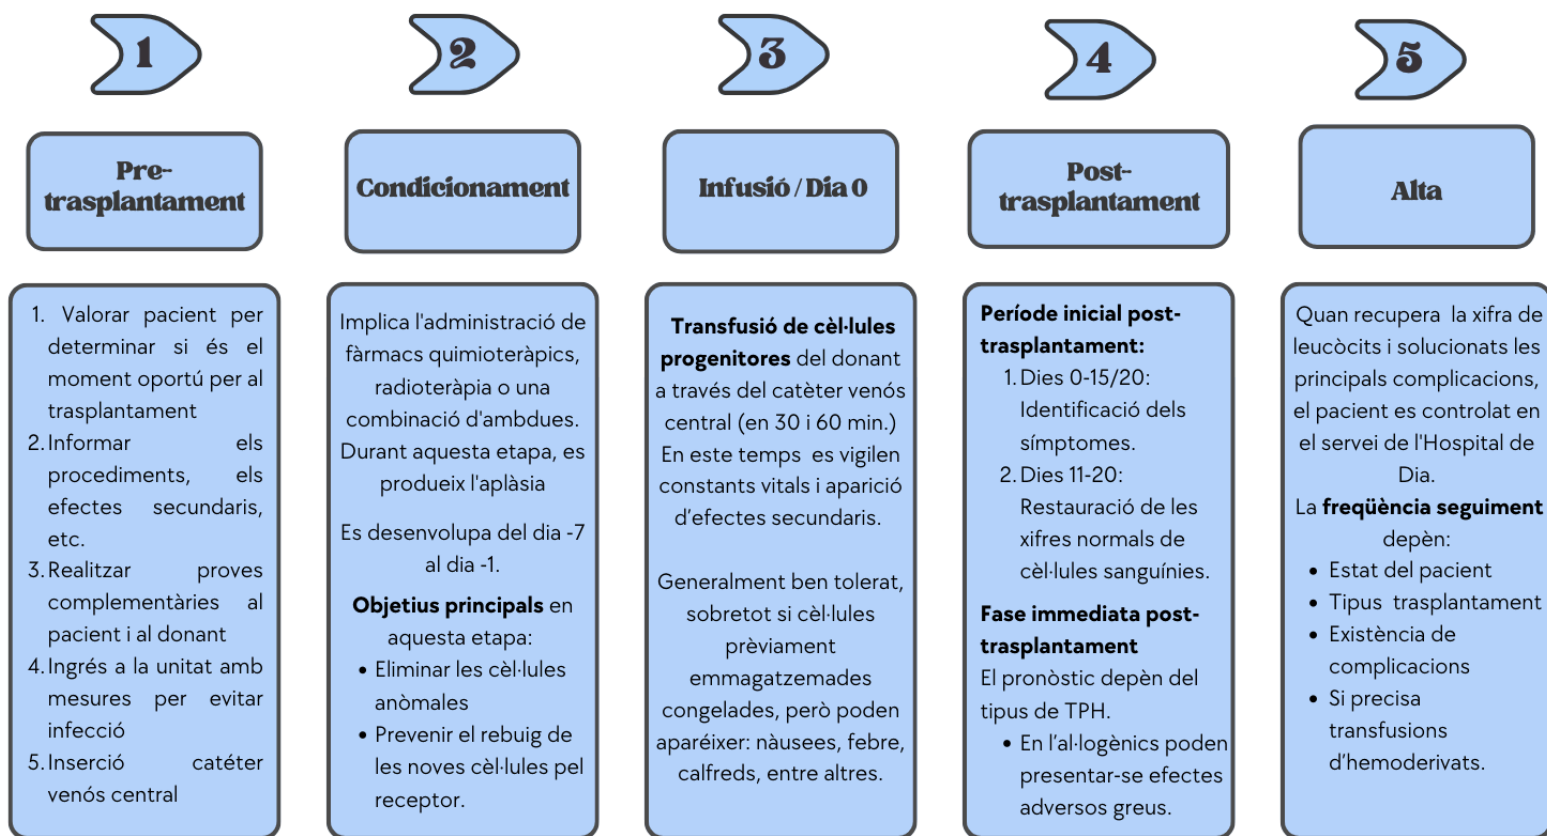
1

Pre-trasplantament

1. Valorar pacient per determinar si és el moment oportú per al trasplantament
2. Informar els procediments, els efectes secundaris, etc.
3. Realitzar proves complementàries al pacient i al donant
4. Ingrés a la unitat amb mesures per evitar infecció
5. Inserció catéter venós central

2

Condicionament

Implica l'administració de fàrmacs quimioteràpics, radioteràpia o una combinació d'ambdues. Durant aquesta etapa, es produeix l'aplàsia

Es desenvolupa del dia -7 al dia -1.

**Objetius principals** en aquesta etapa:
• Eliminar les cèl·lules anòmales
• Prevenir el rebuig de les noves cèl·lules pel receptor.

3

Infusió / Dia 0

**Transfusió de cèl·lules progenitores** del donant a través del catèter venós central (en 30 i 60 min.) En este temps es vigilen constants vitals i aparició d'efectes secundaris.

Generalment ben tolerat, sobretot si cèl·lules prèviament emmagatzemades congelades, però poden aparéixer: nàusees, febre, calfreds, entre altres.

4

Post-trasplantament

**Període inicial post-trasplantament:**
1. Dies 0-15/20: Identificació dels símptomes.
2. Dies 11-20: Restauració de les xifres normals de cèl·lules sanguínies.

**Fase immediata post-trasplantament**
El pronòstic depèn del tipus de TPH.
• En l'al·logènics poden presentar-se efectes adversos greus.

5

Alta

Quan recupera la xifra de leucòcits i solucionats les principals complicacions, el pacient es controlat en el servei de l'Hospital de Dia.
La **freqüència seguiment** depèn:
• Estat del pacient
• Tipus trasplantament
• Existència de complicacions
• Si precisa transfusions d'hemoderivats.